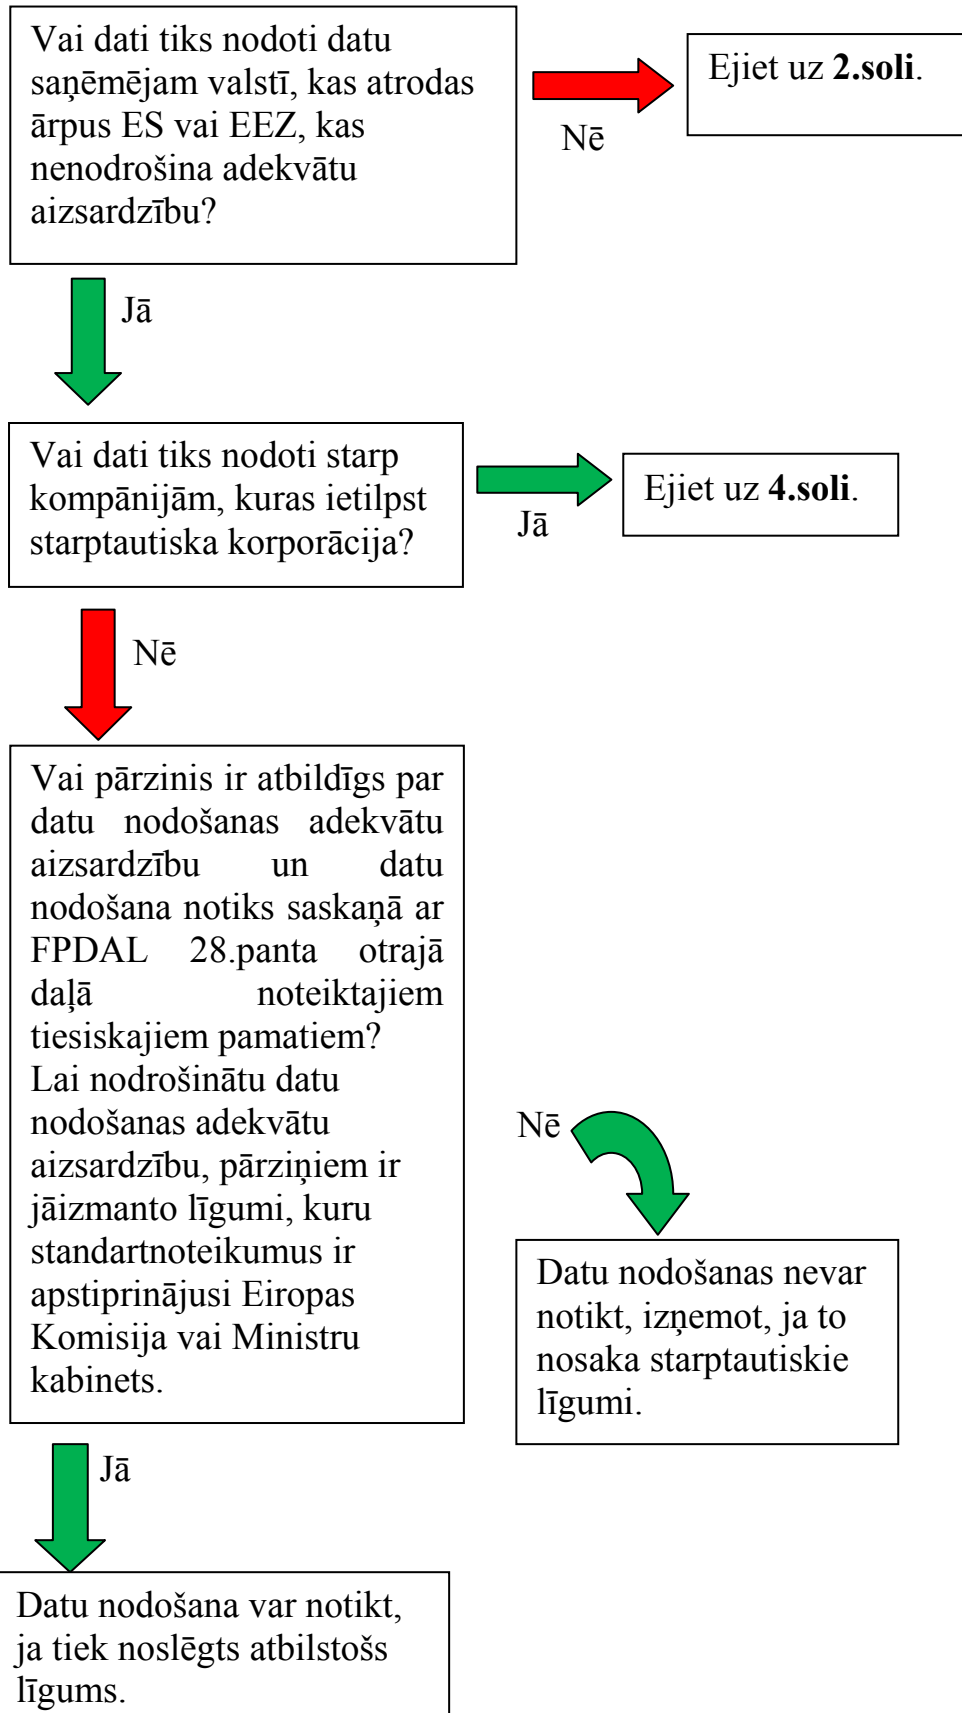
Vai dati tiks nodoti datu saņēmējam valstī, kas atrodas ārpus ES vai EEZ, kas nenodrošina adekvātu aizsardzību?

Nē

Ejiet uz **2.soli**.

Jā

Vai dati tiks nodoti starp kompānijām, kuras ietilpst starptautiska korporācija?

Jā

Ejiet uz **4.soli**.

Nē

Vai pārzinis ir atbildīgs par datu nodošanas adekvātu aizsardzību un datu nodošana notiks saskaņā ar FPDAL 28.panta otrajā daļā noteiktajiem tiesiskajiem pamatiem?
Lai nodrošinātu datu nodošanas adekvātu aizsardzību, pārziņiem ir jāizmanto līgumi, kuru standartnoteikumus ir apstiprinājusi Eiropas Komisija vai Ministru kabinets.

Nē

Datu nodošanas nevar notikt, izņemot, ja to nosaka starptautiskie līgumi.

Jā

Datu nodošana var notikt, ja tiek noslēgts atbilstošs līgums.